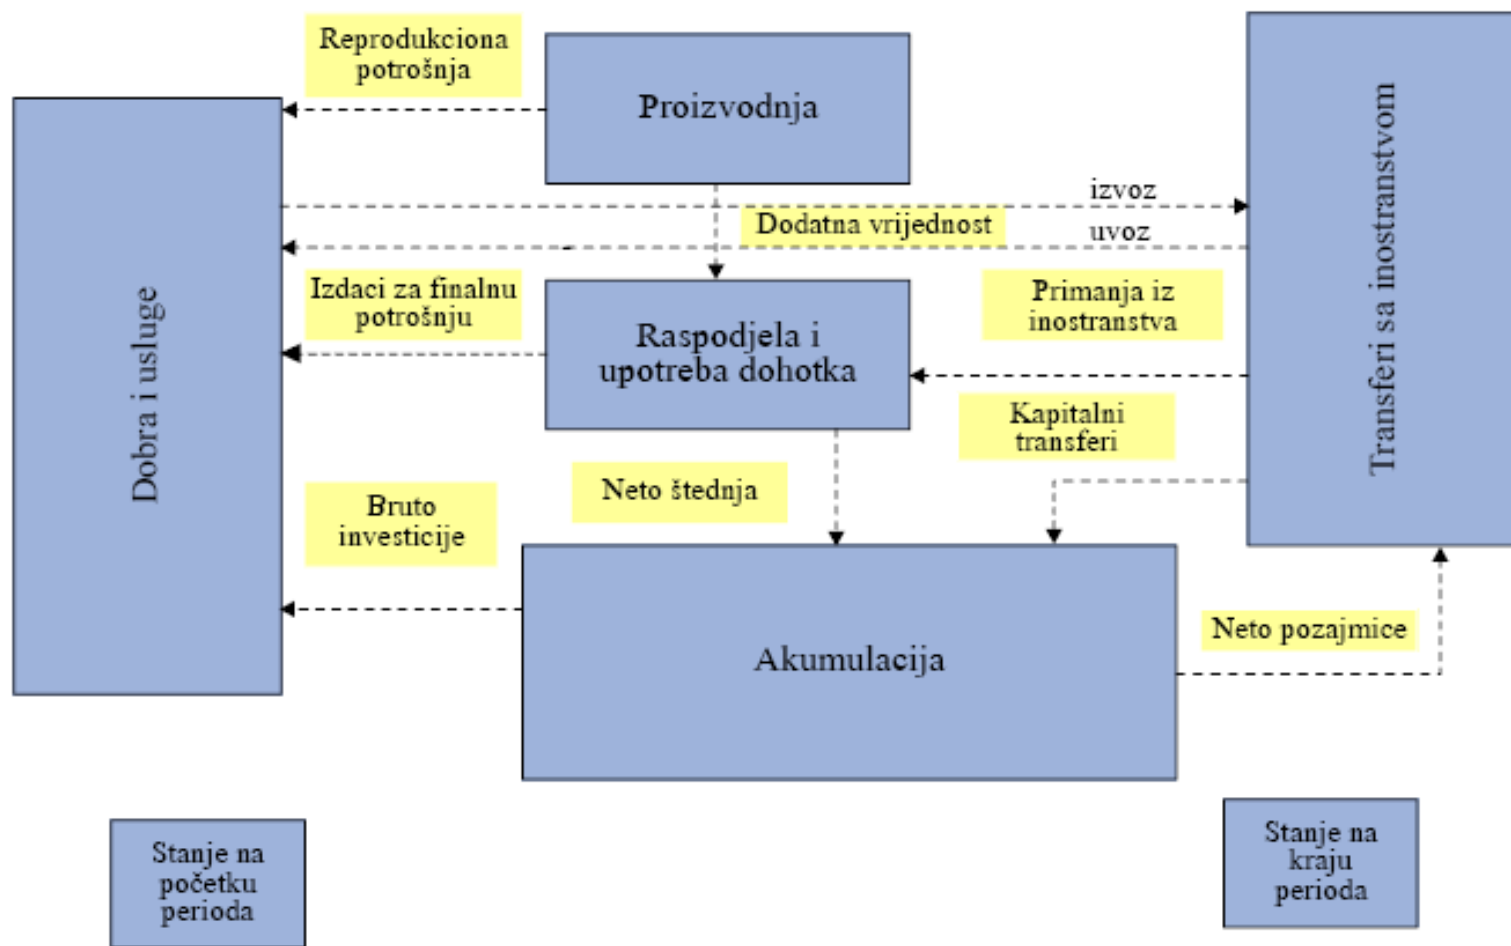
Reprodukciona potrošnja

Proizvodnja

Dobra i usluge

Transferi sa inostranstvom

izvoz

Dodatna vrijednost

uvoz

Izdaci za finalnu potrošnju

Raspodjela i upotreba dohotka

Primanja iz inostranstva

Kapitalni transferi

Bruto investicije

Neto štednja

Akumulacija

Neto pozajmice

Stanje na početku perioda

Stanje na kraju perioda